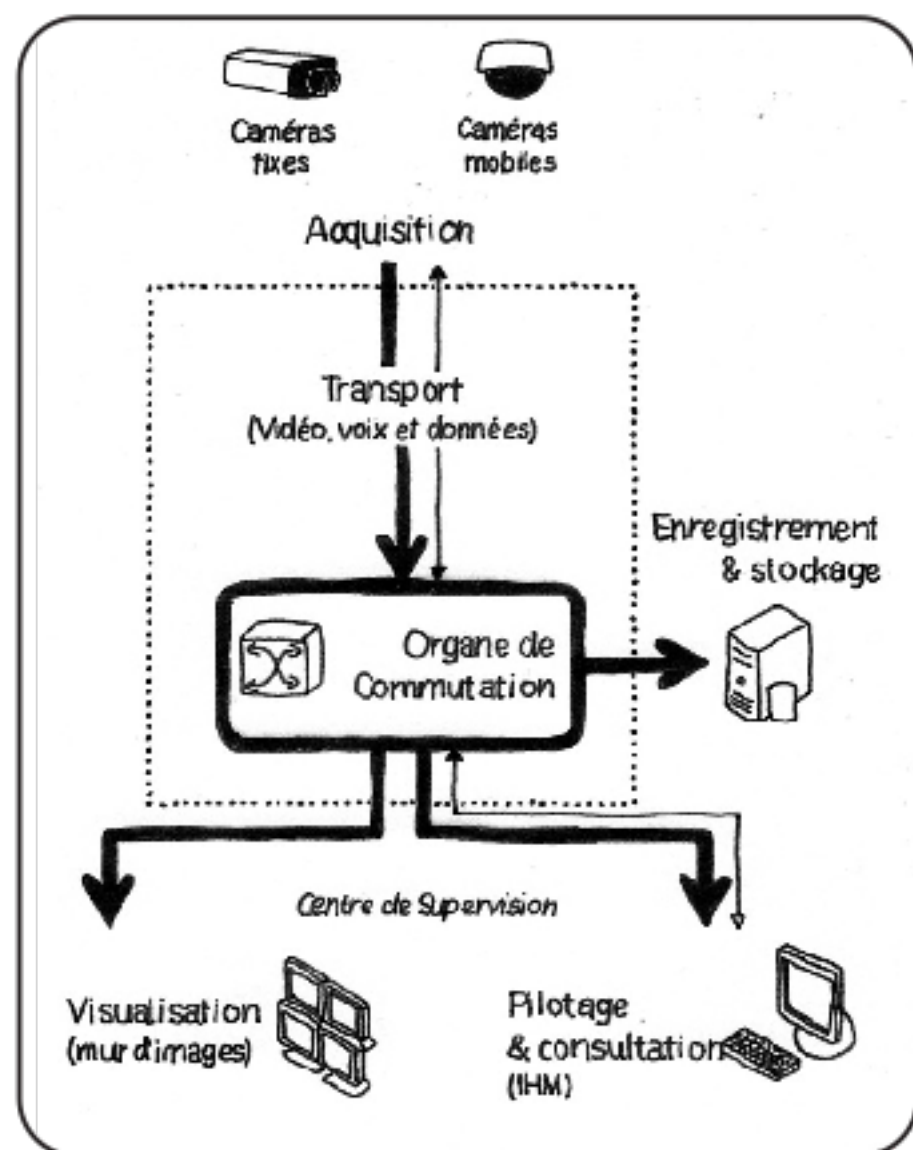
Caméras fixes

Caméras mobiles

Acquisition

Transport
(Vidéo, voix et données)

Enregistrement
& stockage

Organe de
Commutation

Centre de Supervision

Visualisation
(mur d'images)

Pilotage
& consultation
(IHM)